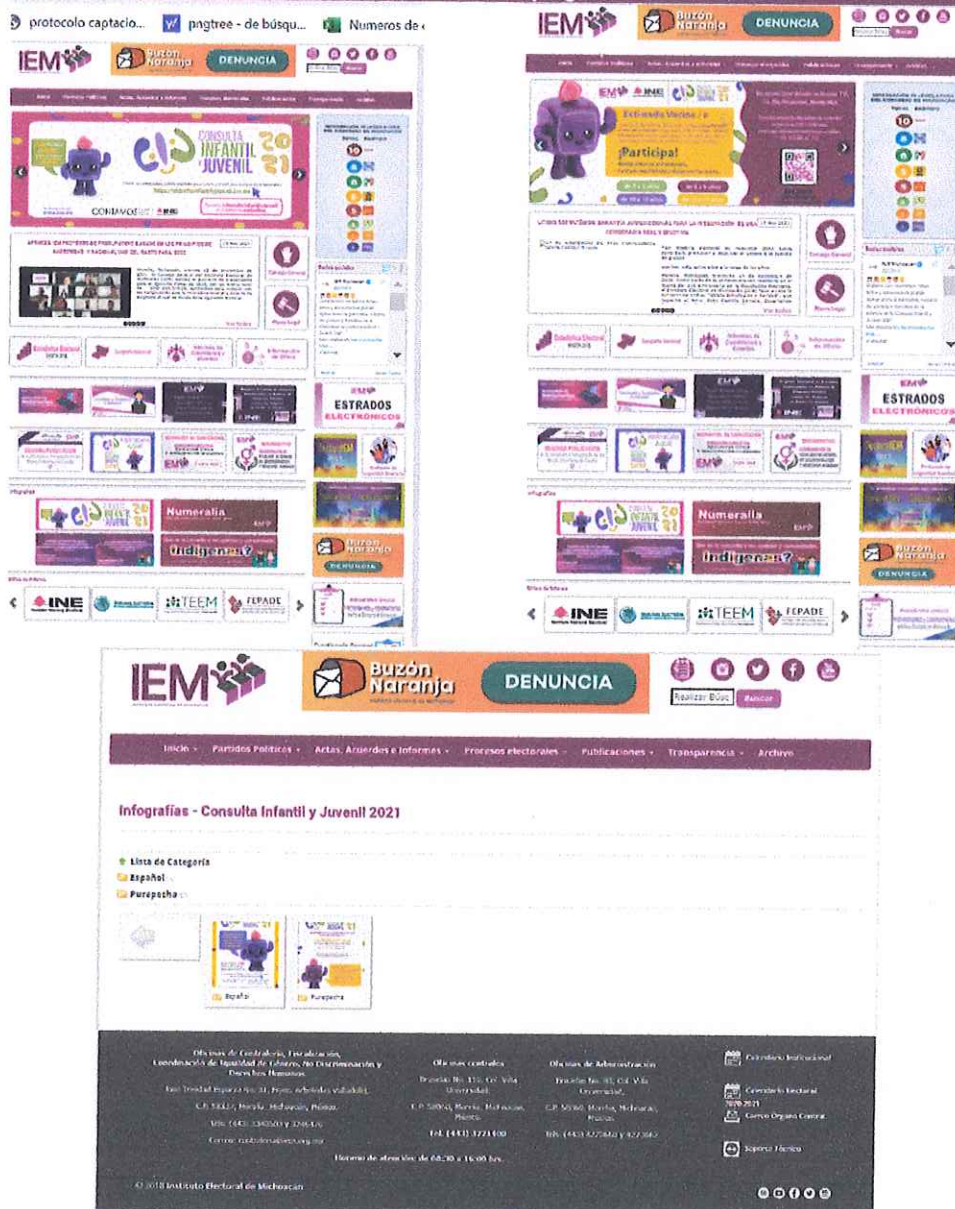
protocolo captacio... pngtree - de búsqu... Numeros de

IEM Buzón Naranja DENUNCIA

CONSULTA INFANTIL Y JUVENIL 2021

ESTRADOS ELECTRÓNICOS

Numeralia

Indígenas?

Buzón Naranja DENUNCIA

INE TEEM FEPADE

IEM Buzón Naranja DENUNCIA

¡Participa!

ESTRADOS ELECTRÓNICOS

Numeralia

Indígenas?

Buzón Naranja DENUNCIA

INE TEEM FEPADE

IEM Buzón Naranja DENUNCIA

Realizar Búsq Buscar

Inicio Partidos Políticos Actas, Acuerdos e Informes Procesos electorales Publicaciones Transparencia Archivo

Infografías - Consulta Infantil y Juvenil 2021

Lista de Categoría
Español
Purepecha

Español Purepecha

Oficinas de Contraloría, Fiscalización, Coordinación de Igualdad de Género, No Discriminación y Derechos Humanos

Oficinas centrales
Bruselas No. 118, Col. Villa Universidad,
C.P. 58060, Morelia, Michoacán, México.
Tel. (443) 3221400

Oficinas de Administración

Horario de atención de 08:30 a 16:00 hrs.

Calendario Institucional
Calendario Electoral 2020-2021
Correo Órgano Central
Soporte Técnico

© 2018 Instituto Electoral de Michoacán